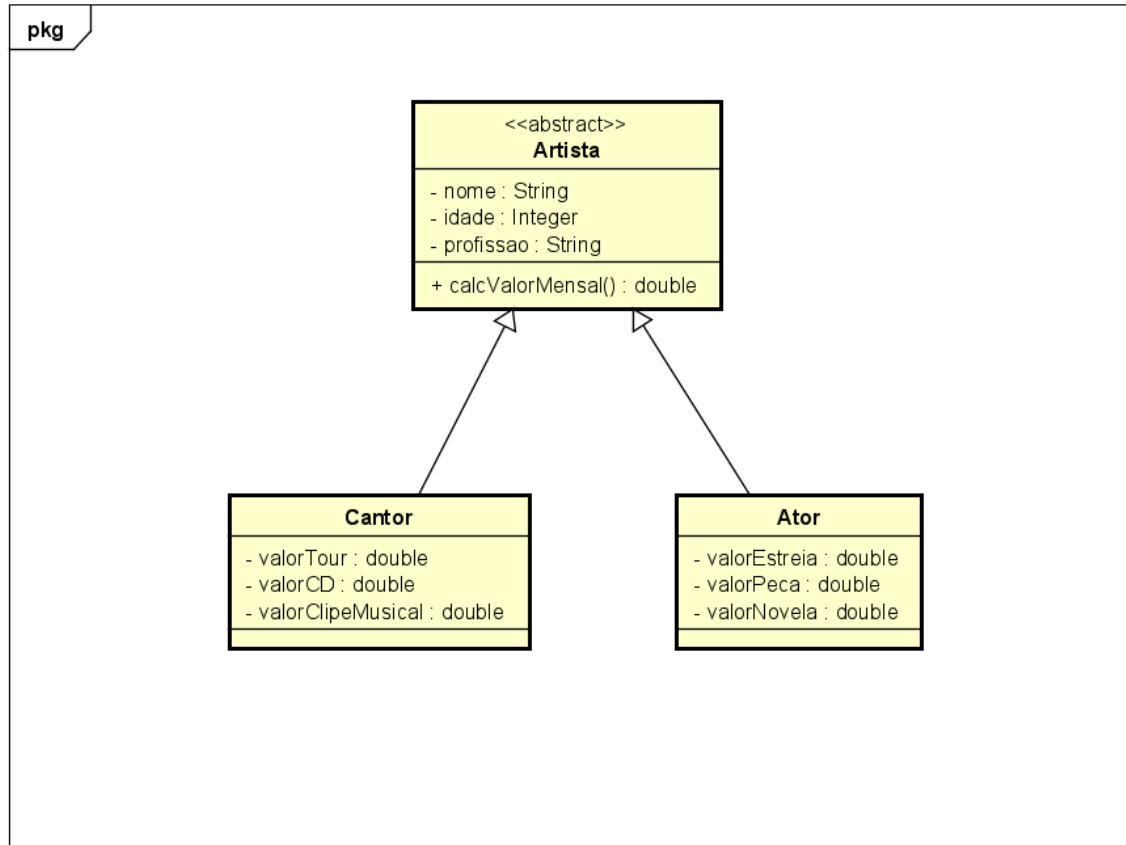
pkg

<<abstract>>
Artista

- nome : String
- idade : Integer
- profissao : String

+ calcValorMensal() : double

Cantor

- valorTour : double
- valorCD : double
- valorClipeMusical : double

Ator

- valorEstreia : double
- valorPeca : double
- valorNovela : double